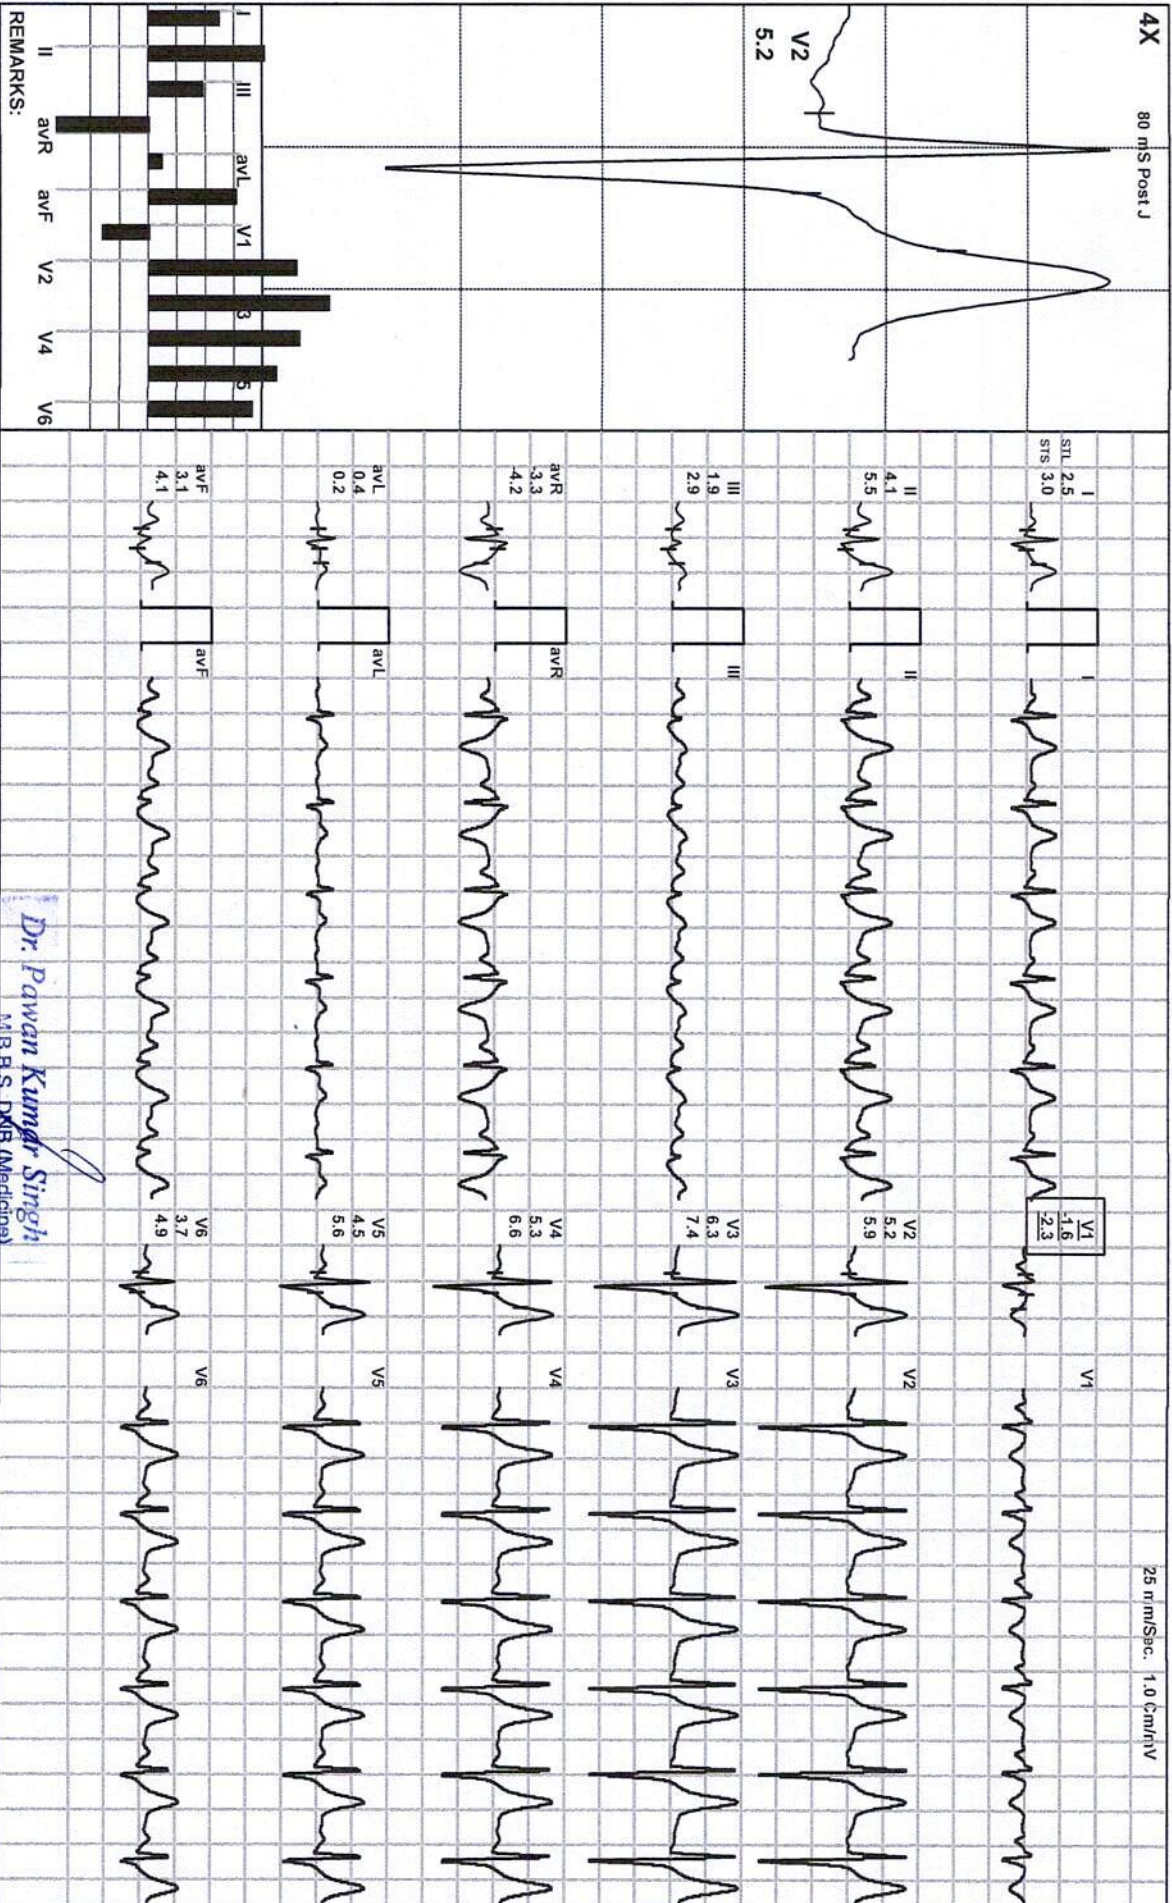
4X
80 mS Post J
V2
5.2
I
III
avL
V1
3
5
II
avR
avF
V2
V4
V6
REMARKS:

STL STS
I
2.5
3.0
II
4.1
5.5
III
1.9
2.9
avR
-3.3
-4.2
avL
0.4
0.2
avF
3.1
4.1

I
II
III
avR
avL
avF

V1
-1.6
-2.3
V2
5.2
5.9
V3
6.3
7.4
V4
5.3
6.6
V5
4.5
5.6
V6
3.7
4.9

V1
V2
V3
V4
V5
V6

25 mm/Sec. 1.0 Cm/mV

Dr. Pawan Kumar Singh
M.B.B.S., DNB (Medicine)